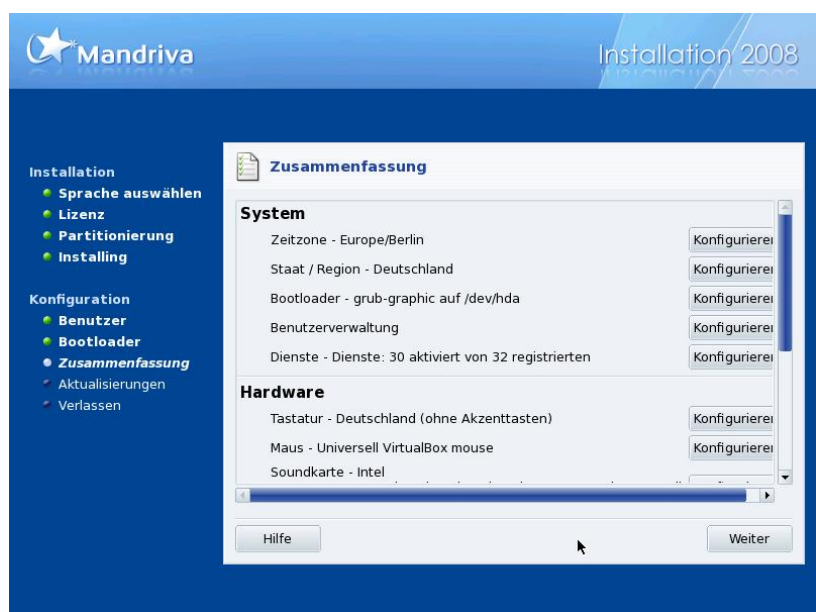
Mandriva

Installation 2008

Installation
Sprache auswählen
Lizenz
Partitionierung
Installing

Konfiguration
Benutzer
Bootloader
Zusammenfassung
Aktualisierungen
Verlassen

Zusammenfassung

System

Zeitzone - Europe/Berlin | Konfigurierer
Staat / Region - Deutschland | Konfigurierer
Bootloader - grub-graphic auf /dev/hda | Konfigurierer
Benutzerverwaltung | Konfigurierer
Dienste - Dienste: 30 aktiviert von 32 registrierten | Konfigurierer

Hardware

Tastatur - Deutschland (ohne Akzenttasten) | Konfigurierer
Maus - Universell VirtualBox mouse | Konfigurierer
Soundkarte - Intel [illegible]

Hilfe

Weiter